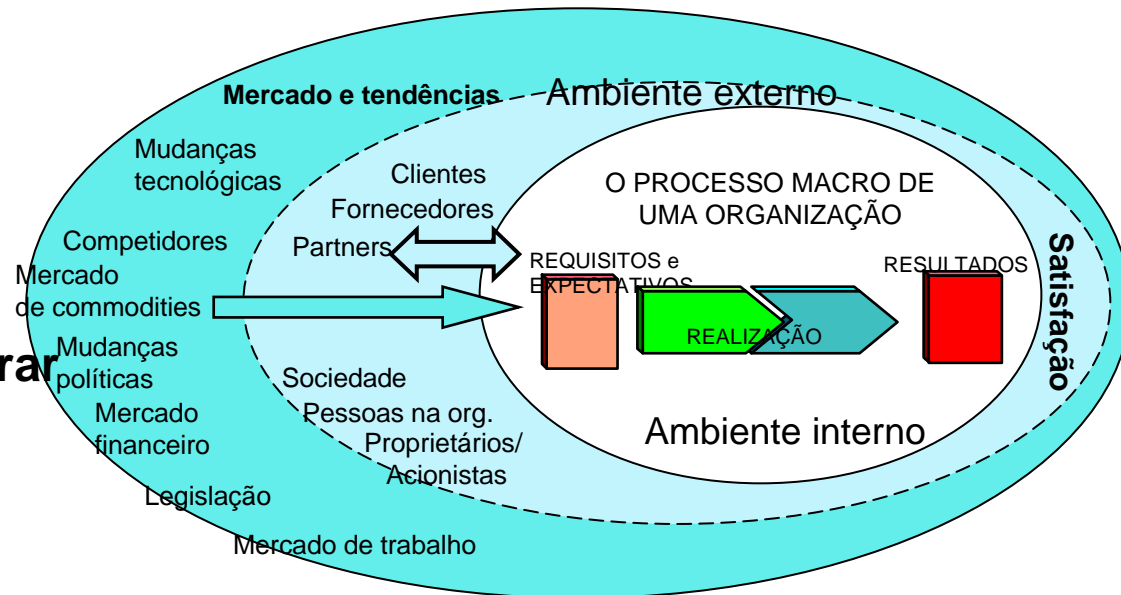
Mercado e tendências

Ambiente externo

Mudanças tecnológicas

Competidores

Mercado de commodities

rar

Mudanças políticas

Mercado financeiro

Legislação

Mercado de trabalho

Clientes

Fornecedores

Partners

Sociedade

Pessoas na org.

Proprietários/ Acionistas

O PROCESSO MACRO DE UMA ORGANIZAÇÃO

REQUISITOS e EXPECTATIVOS

REALIZAÇÃO

RESULTADOS

Satisfação

Ambiente interno